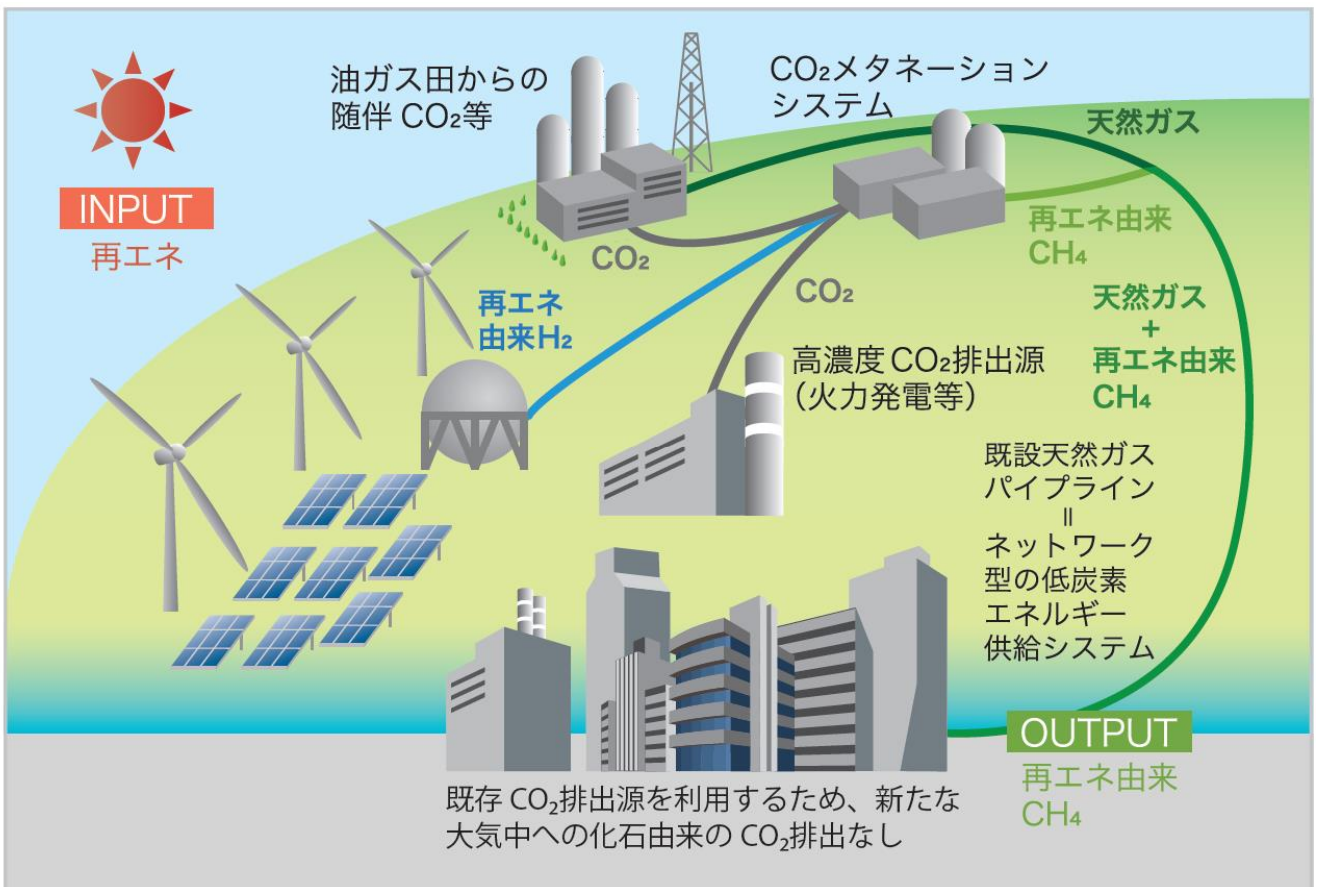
油ガス田からの随伴 $CO_2$等

$CO_2$メタネーションシステム

天然ガス

INPUT
再エネ

$CO_2$

再エネ由来 $CH_4$

再エネ由来$H_2$

$CO_2$

天然ガス + 再エネ由来 $CH_4$

高濃度$CO_2$排出源（火力発電等）

既設天然ガスパイプライン = ネットワーク型の低炭素エネルギー供給システム

OUTPUT
再エネ由来 $CH_4$

既存 $CO_2$排出源を利用するため、新たな大気中への化石由来の $CO_2$排出なし